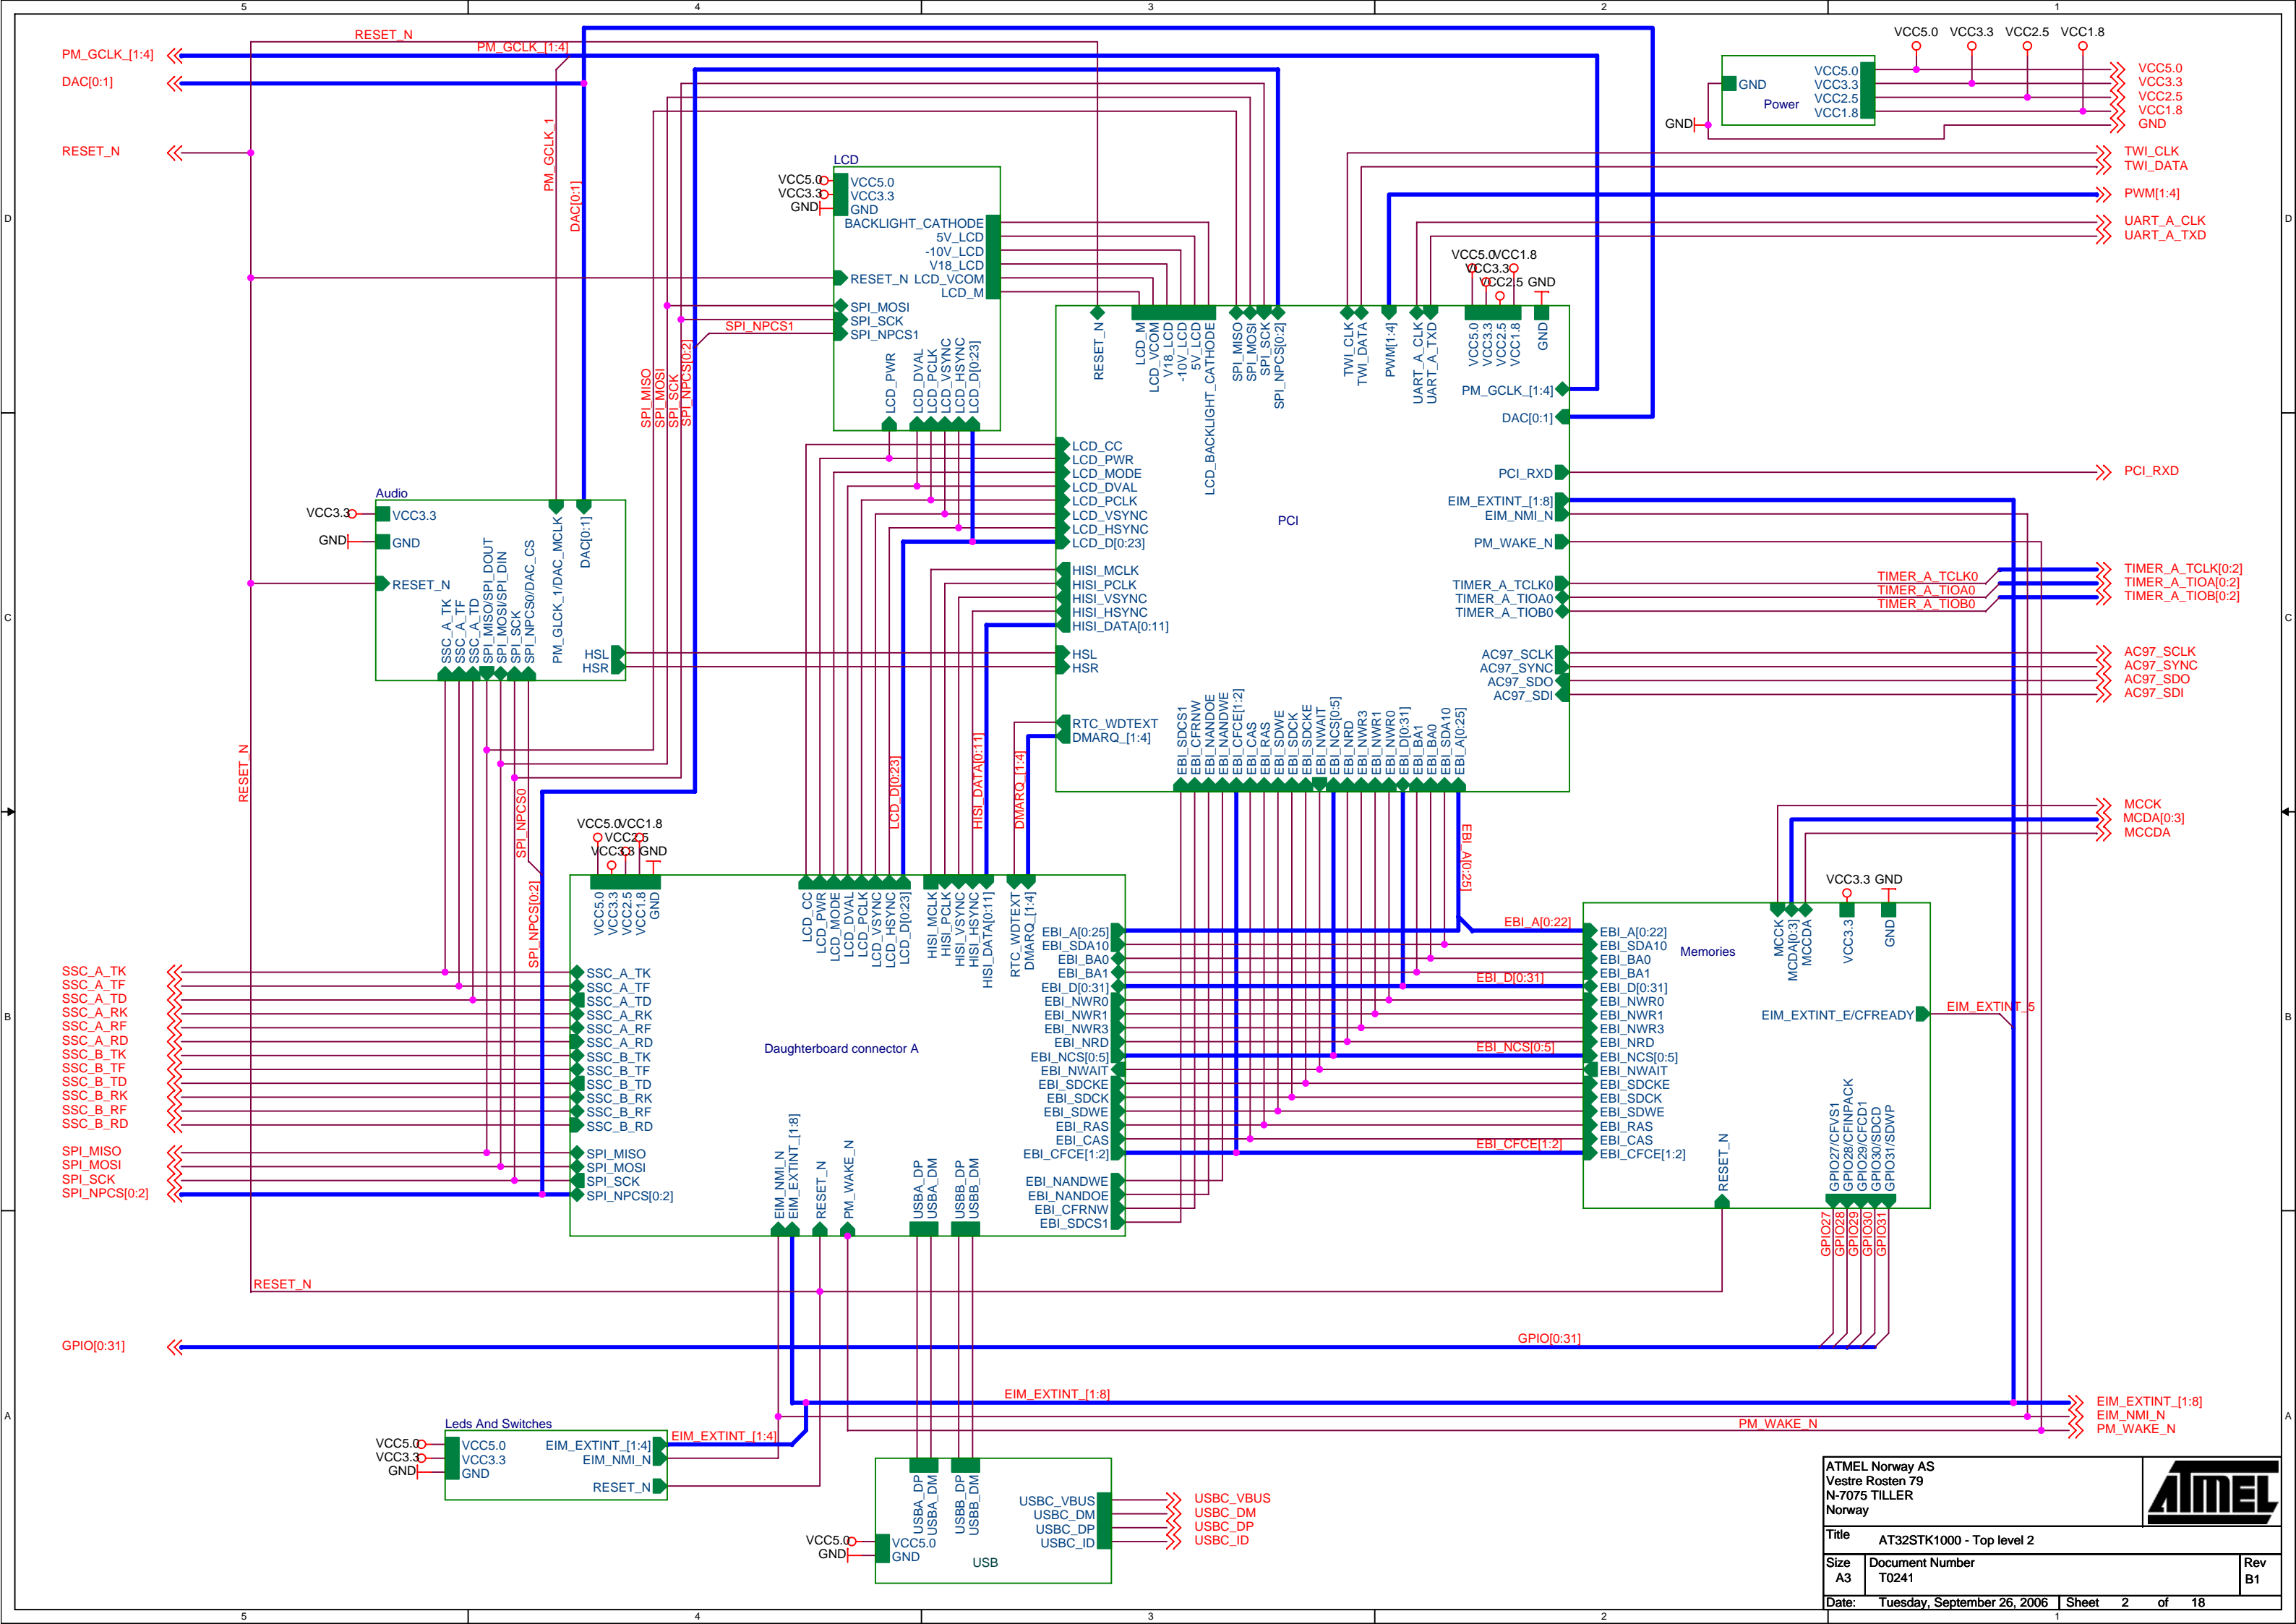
5 4 3 2 1

RESET_N
PM_GCLK_[1:4]
PM_GCLK_[1:4]
DAC[0:1]
RESET_N
PM_GCLK_1
DAC[0:1]

VCC5.0 VCC3.3 VCC2.5 VCC1.8
GND
Power
VCC5.0
VCC3.3
VCC2.5
VCC1.8
GND
VCC5.0
VCC3.3
VCC2.5
VCC1.8
GND

TWI_CLK
TWI_DATA
PWM[1:4]
UART_A_CLK
UART_A_TXD

LCD
VCC5.0
VCC3.3
GND
VCC5.0
VCC3.3
GND
BACKLIGHT_CATHODE
5V_LCD
-10V_LCD
V18_LCD
RESET_N LCD_VCOM
LCD_M
SPI_MOSI
SPI_SCK
SPI_NPCS1
SPI_NPCS1
LCD_PWR
LCD_DVAL
LCD_PCLK
LCD_VSYNC
LCD_HSYNC
LCD_D[0:23]
SPI_MISO
SPI_MOSI
SPI_SCK
SPI_NPCS[0:2]

VCC5.0 VCC1.8
VCC3.3
VCC2.5 GND
RESET_N
LCD_M
LCD_VCOM
V18_LCD
-10V_LCD
5V_LCD
LCD_BACKLIGHT_CATHODE
SPI_MISO
SPI_MOSI
SPI_SCK
SPI_NPCS[0:2]
TWI_CLK
TWI_DATA
PWM[1:4]
UART_A_CLK
UART_A_TXD
VCC5.0
VCC3.3
VCC2.5
VCC1.8
GND
PM_GCLK_[1:4]
DAC[0:1]
PCI
LCD_CC
LCD_PWR
LCD_MODE
LCD_DVAL
LCD_PCLK
LCD_VSYNC
LCD_HSYNC
LCD_D[0:23]
HISI_MCLK
HISI_PCLK
HISI_VSYNC
HISI_HSYNC
HISI_DATA[0:11]
HSL
HSR
RTC_WDTEXT
DMARQ_[1:4]
PCI_RXD
EIM_EXTINT_[1:8]
EIM_NMI_N
PM_WAKE_N
TIMER_A_TCLK0
TIMER_A_TIOA0
TIMER_A_TIOB0
AC97_SCLK
AC97_SYNC
AC97_SDO
AC97_SDI
EBI_SDCS1
EBI_CFRNW
EBI_NANDOE
EBI_NANDWE
EBI_CFCE[1:2]
EBI_CAS
EBI_RAS
EBI_SDWE
EBI_SDCK
EBI_SDCKE
EBI_NWAIT
EBI_NCS[0:5]
EBI_NRD
EBI_NWR3
EBI_NWR1
EBI_NWR0
EBI_D[0:31]
EBI_BA1
EBI_BA0
EBI_SDA10
EBI_A[0:25]

PCI_RXD
TIMER_A_TCLK0
TIMER_A_TIOA0
TIMER_A_TIOB0
TIMER_A_TCLK[0:2]
TIMER_A_TIOA[0:2]
TIMER_A_TIOB[0:2]
AC97_SCLK
AC97_SYNC
AC97_SDO
AC97_SDI

Audio
VCC3.3
VCC3.3
GND
GND
RESET_N
SSC_A_TK
SSC_A_TF
SSC_A_TD
SPI_MISO/SPI_DOUT
SPI_MOSI/SPI_DIN
SPI_SCK
SPI_NPCS0/DAC_CS
PM_GLCK_1/DAC_MCLK
DAC[0:1]
HSL
HSR

RESET_N
SPI_NPCS0
SPI_NPCS[0:2]
LCD_D[0:23]
HISI_DATA[0:11]
DMARQ_[1:4]
EBI_A[0:25]

VCC5.0 VCC1.8
VCC2.5
VCC3.3 GND
VCC5.0
VCC3.3
VCC2.5
VCC1.8
GND
LCD_CC
LCD_PWR
LCD_MODE
LCD_DVAL
LCD_PCLK
LCD_VSYNC
LCD_HSYNC
LCD_D[0:23]
HISI_MCLK
HISI_PCLK
HISI_VSYNC
HISI_HSYNC
HISI_DATA[0:11]
RTC_WDTEXT
DMARQ_[1:4]
Daughterboard connector A
SSC_A_TK
SSC_A_TF
SSC_A_TD
SSC_A_RK
SSC_A_RF
SSC_A_RD
SSC_B_TK
SSC_B_TF
SSC_B_TD
SSC_B_RK
SSC_B_RF
SSC_B_RD
SPI_MISO
SPI_MOSI
SPI_SCK
SPI_NPCS[0:2]
EIM_NMI_N
EIM_EXTINT_[1:8]
RESET_N
PM_WAKE_N
USBA_DP
USBA_DM
USBB_DP
USBB_DM
EBI_A[0:25]
EBI_SDA10
EBI_BA0
EBI_BA1
EBI_D[0:31]
EBI_NWR0
EBI_NWR1
EBI_NWR3
EBI_NRD
EBI_NCS[0:5]
EBI_NWAIT
EBI_SDCKE
EBI_SDCK
EBI_SDWE
EBI_RAS
EBI_CAS
EBI_CFCE[1:2]
EBI_NANDWE
EBI_NANDOE
EBI_CFRNW
EBI_SDCS1

SSC_A_TK
SSC_A_TF
SSC_A_TD
SSC_A_RK
SSC_A_RF
SSC_A_RD
SSC_B_TK
SSC_B_TF
SSC_B_TD
SSC_B_RK
SSC_B_RF
SSC_B_RD
SPI_MISO
SPI_MOSI
SPI_SCK
SPI_NPCS[0:2]

EBI_A[0:22]
EBI_D[0:31]
EBI_NCS[0:5]
EBI_CFCE[1:2]

MCCK
MCDA[0:3]
MCCDA
VCC3.3 GND
Memories
EBI_A[0:22]
EBI_SDA10
EBI_BA0
EBI_BA1
EBI_D[0:31]
EBI_NWR0
EBI_NWR1
EBI_NWR3
EBI_NRD
EBI_NCS[0:5]
EBI_NWAIT
EBI_SDCKE
EBI_SDCK
EBI_SDWE
EBI_RAS
EBI_CAS
EBI_CFCE[1:2]
MCCK
MCDA[0:3]
MCCDA
VCC3.3
GND
EIM_EXTINT_E/CFREADY
EIM_EXTINT_5
RESET_N
GPIO27/CFVS1
GPIO28/CFINPACK
GPIO29/CFCD1
GPIO30/SDCD
GPIO31/SDWP
GPIO27
GPIO28
GPIO29
GPIO30
GPIO31

RESET_N
GPIO[0:31]
GPIO[0:31]
EIM_EXTINT_[1:8]
PM_WAKE_N
EIM_EXTINT_[1:8]
EIM_NMI_N
PM_WAKE_N

Leds And Switches
VCC5.0
VCC3.3
GND
VCC5.0
VCC3.3
GND
EIM_EXTINT_[1:4]
EIM_NMI_N
RESET_N
EIM_EXTINT_[1:4]

USBA_DP
USBA_DM
USBB_DP
USBB_DM
VCC5.0
GND
VCC5.0
GND
USBC_VBUS
USBC_DM
USBC_DP
USBC_ID
USB
USBC_VBUS
USBC_DM
USBC_DP
USBC_ID

ATMEL Norway AS
Vestre Rosten 79
N-7075 TILLER
Norway
ATMEL
Title AT32STK1000 - Top level 2
Size A3 Document Number T0241 Rev B1
Date: Tuesday, September 26, 2006 Sheet 2 of 18

D C B A